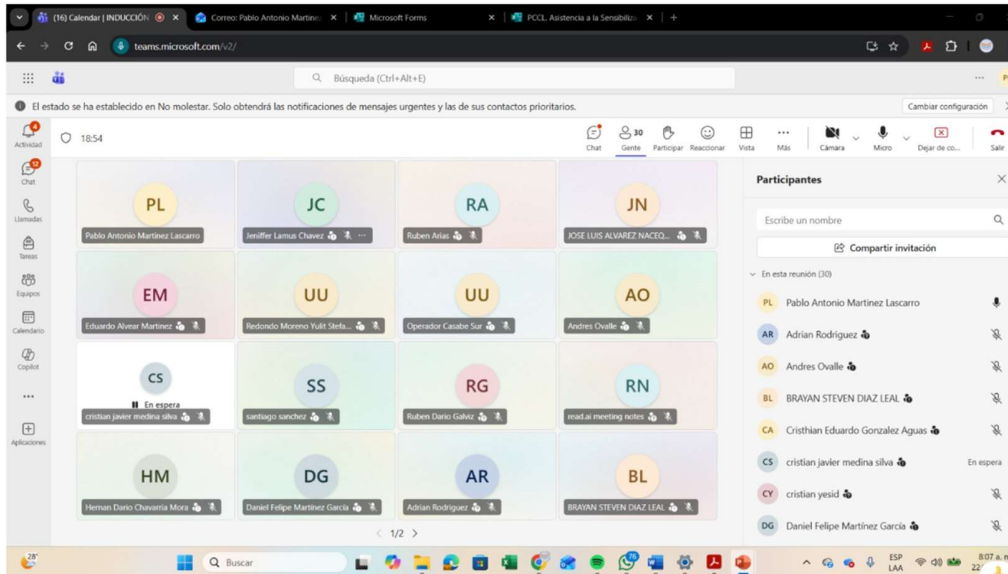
(16) Calendar | INDUCCIÓN
Correo: Pablo Antonio Martine
Microsoft Forms
PCCL. Asistencia a la Sensibiliz
teams.microsoft.com/v2/
Búsqueda (Ctrl+Alt+E)
El estado se ha establecido en No molestar. Solo obtendrá las notificaciones de mensajes urgentes y las de sus contactos prioritarios.
Cambiar configuración
Actividad
Chat
Llamadas
Tareas
Equipos
Calendario
Copilot
...
Aplicaciones
18:54
Chat
30 Gente
Participar
Reaccionar
Vista
Más
Cámara
Micro
Dejar de co...
Salir
PL
Pablo Antonio Martinez Lascarro
JC
Jeniffer Lamus Chavez
RA
Ruben Arias
JN
JOSE LUIS ALVAREZ NACEQ...
EM
Eduardo Alvear Martinez
UU
Redondo Moreno Yulit Stefa...
UU
Operador Casabe Sur
AO
Andres Ovalle
CS
En espera
cristian javier medina silva
SS
santiago sanchez
RG
Ruben Dario Galviz
RN
read.ai meeting notes
HM
Hernan Dario Chavarria Mora
DG
Daniel Felipe Martinez Garcia
AR
Adrian Rodriguez
BL
BRAYAN STEVEN DIAZ LEAL
1/2
Participantes
Escribe un nombre
Compartir invitación
En esta reunión (30)
PL Pablo Antonio Martinez Lascarro
AR Adrian Rodriguez
AO Andres Ovalle
BL BRAYAN STEVEN DIAZ LEAL
CA Cristhian Eduardo Gonzalez Aguas
CS cristian javier medina silva En espera
CY cristian yesid
DG Daniel Felipe Martinez Garcia
28°
Buscar
ESP LAA
8:07 a. m.